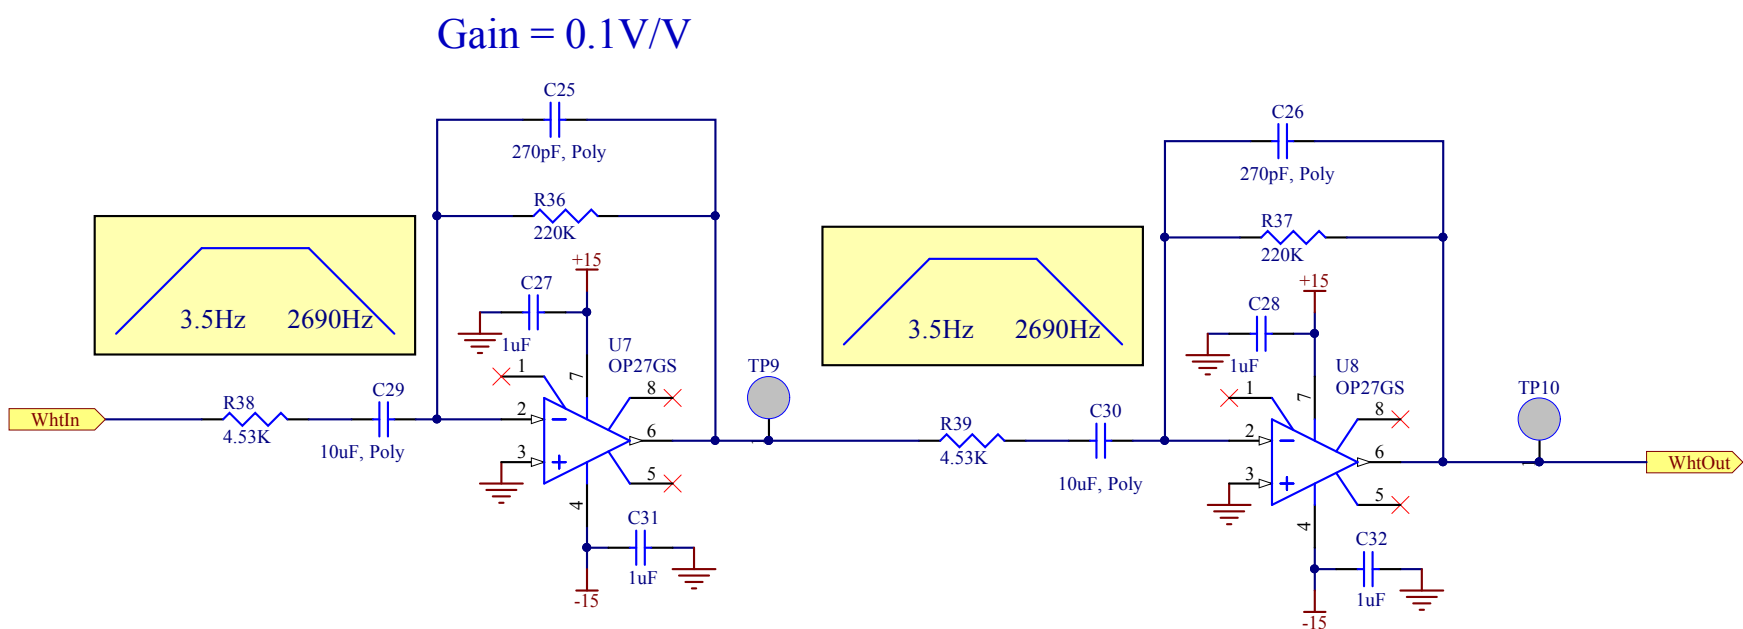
Gain = 0.1V/V

C25
270pF, Poly
R36
220K
+15
C27
1uF
U7
OP27GS
3.5Hz 2690Hz
WhtIn
R38
4.53K
C29
10uF, Poly
1
2
3
7
8
6
5
4
C31
1uF
-15
TP9

3.5Hz 2690Hz
R39
4.53K
C30
10uF, Poly

C26
270pF, Poly
R37
220K
+15
C28
1uF
U8
OP27GS
1
2
3
7
8
6
5
4
C32
1uF
-15
TP10
WhtOut